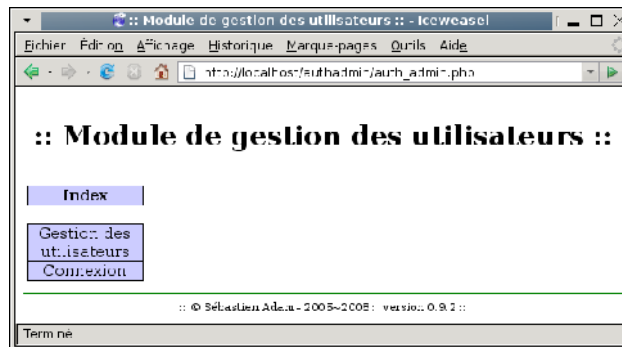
:: Module de gestion des utilisateurs :: - Iceweasel

Fichier Édition Affichage Historique Marque-pages Outils Aide

http://localhost/authadmin/auth_admin.php

:: Module de gestion des utilisateurs ::

Index

Gestion des utilisateurs

Connexion

:: © Sébastien Adam - 2005-2008 : version 0.9.2 ::

Terminé